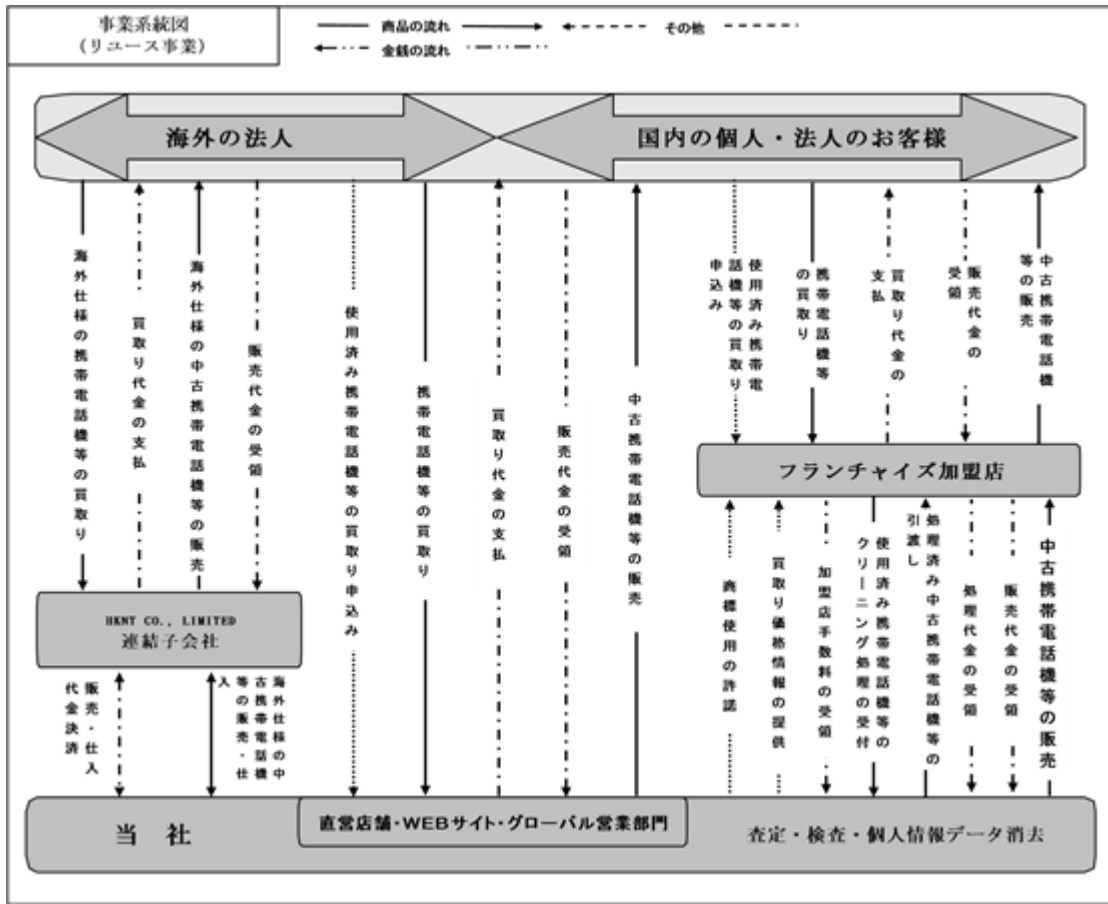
事業系統図
（リユース事業）

商品の流れ
金銭の流れ
その他

海外の法人

国内の個人・法人のお客様

海外仕様の携帯電話機等の買取り

買取り代金の支払

海外仕様の中古携帯電話機等の販売

販売代金の受領

使用済み携帯電話機等の買取り申込み

携帯電話機等の買取り

買取り代金の支払

販売代金の受領

中古携帯電話機等の販売

使用済み携帯電話機等の買取り申込み

携帯電話機等の買取り

買取り代金の支払

販売代金の受領

中古携帯電話機等の販売

フランチャイズ加盟店

HKNT CO., LIMITED
連結子会社

販売・仕入代金決済

海外仕様の中古携帯電話機等の販売・仕入

商標使用の許諾

買取り価格情報の提供

加盟店手数料の受領

使用済み携帯電話機等のクリーニング処理の受付

処理済み中古携帯電話機等の引渡し

処理代金の受領

販売代金の受領

中古携帯電話機等の販売

当　社

直営店舗・WEBサイト・グローバル営業部門

査定・検査・個人情報データ消去